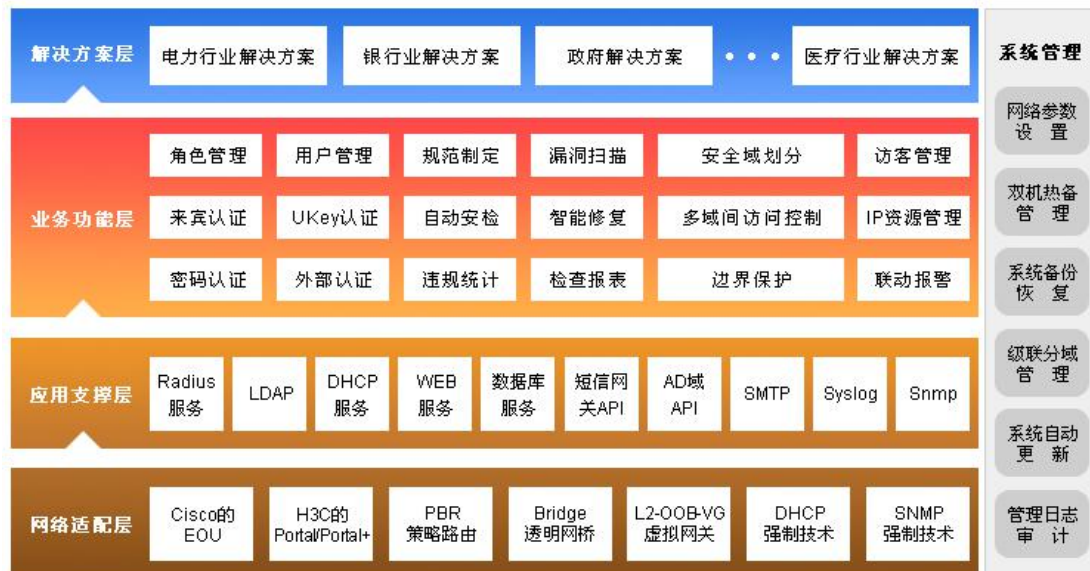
解决方案层
电力行业解决方案
银行业解决方案
政府解决方案
• • •
医疗行业解决方案

业务功能层
角色管理
用户管理
规范制定
漏洞扫描
安全域划分
访客管理
来宾认证
UKey认证
自动安检
智能修复
多域间访问控制
IP资源管理
密码认证
外部认证
违规统计
检查报表
边界保护
联动报警

应用支撑层
Radius 服务
LDAP
DHCP 服务
WEB 服务
数据库服务
短信网关API
AD域 API
SMTP
Syslog
Snmp

网络适配层
Cisco的 EOU
H3C的 Portal/Portal+
PBR 策略路由
Bridge 透明网桥
L2-OOB-VG 虚拟网关
DHCP 强制技术
SNMP 强制技术

系统管理
网络参数设置
双机热备管理
系统备份恢复
级联分域管理
系统自动更新
管理日志审计